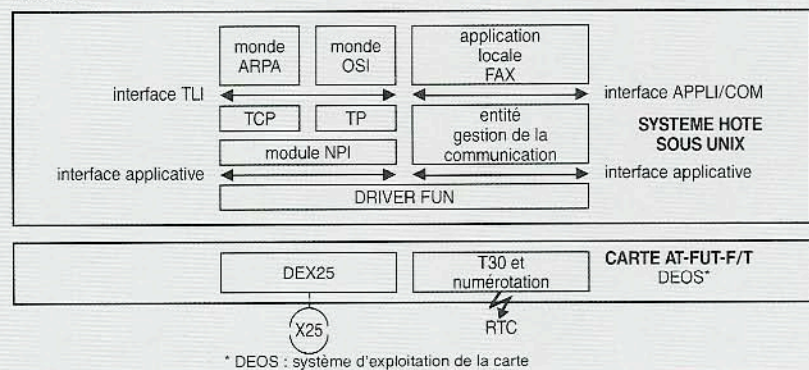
monde ARPA

monde OSI

application locale FAX

interface TLI

interface APPLI/COM

TCP

TP

entité gestion de la communication

SYSTEME HOTE SOUS UNIX

module NPI

interface applicative

interface applicative

DRIVER FUN

CARTE AT-FUT-F/T
DEOS*

DEX25

T30 et numérotation

X25

RTC

* DEOS : système d'exploitation de la carte